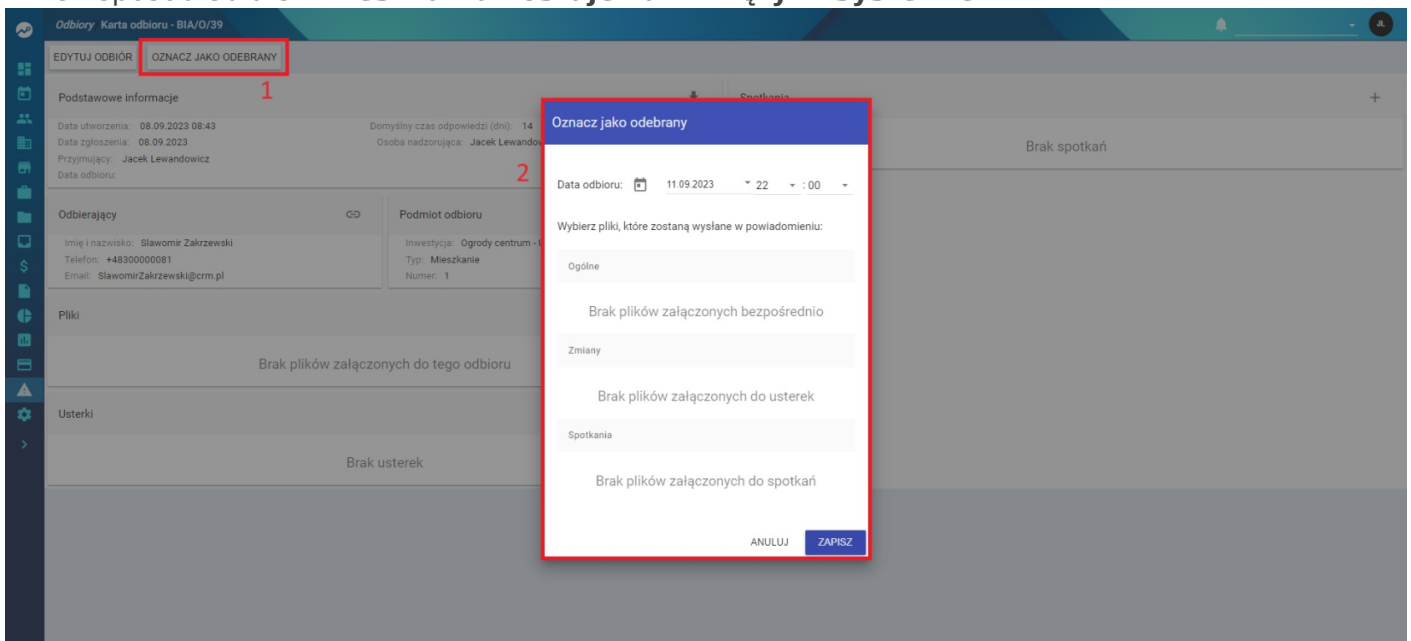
Odbiory Karta odbioru - BIA/O/39

JL

EDYTUJ ODBIÓR
OZNACZ JAKO ODEBRANY
1

Podstawowe informacje

Data utworzenia: 08.09.2023 08:43
Data zgłoszenia: 08.09.2023
Przyjmujący: Jacek Lewandowicz
Data odbioru:

Domyślny czas odpowiedzi (dni): 14
Osoba nadzorująca: Jacek Lewandow

Spotkania
+
Brak spotkań

Odbierający
Imię i nazwisko: Slawomir Zakrzewski
Telefon: +48300000081
Email: SlawomirZakrzewski@crm.pl

Podmiot odbioru
Inwestycja: Ogrody centrum -
Typ: Mieszkanie
Numer: 1

Pliki

Brak plików załączonych do tego odbioru

Usterki

Brak usterek

2

Oznacz jako odebrany

Data odbioru: 11.09.2023 22 : 00

Wybierz pliki, które zostaną wysłane w powiadomieniu:

Ogólne

Brak plików załączonych bezpośrednio

Zmiany

Brak plików załączonych do usterek

Spotkania

Brak plików załączonych do spotkań

ANULUJ
ZAPISZ